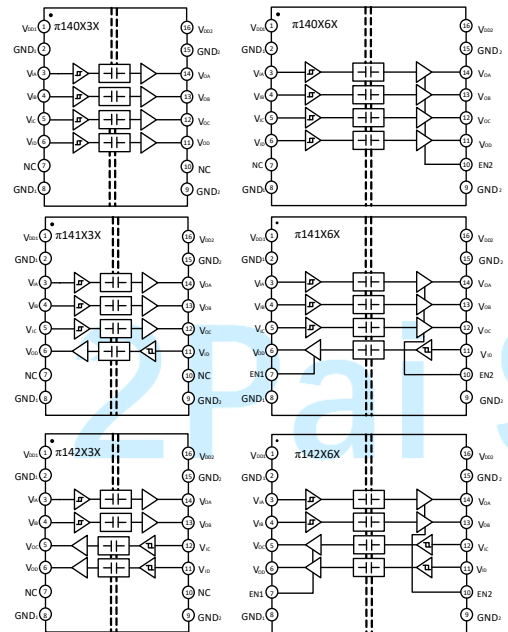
π140X3X

$V_{DD1}$ 1
$GND_1$ 2
$V_{IA}$ 3
$V_{IB}$ 4
$V_{IC}$ 5
$V_{ID}$ 6
NC 7
$GND_1$ 8

16 $V_{DD2}$
15 $GND_2$
14 $V_{OA}$
13 $V_{OB}$
12 $V_{OC}$
11 $V_{OD}$
10 NC
9 $GND_2$

π140X6X

$V_{DD1}$ 1
$GND_1$ 2
$V_{IA}$ 3
$V_{IB}$ 4
$V_{IC}$ 5
$V_{ID}$ 6
NC 7
$GND_1$ 8

16 $V_{DD2}$
15 $GND_2$
14 $V_{OA}$
13 $V_{OB}$
12 $V_{OC}$
11 $V_{OD}$
10 EN2
9 $GND_2$

π141X3X

$V_{DD1}$ 1
$GND_1$ 2
$V_{IA}$ 3
$V_{IB}$ 4
$V_{IC}$ 5
$V_{OD}$ 6
NC 7
$GND_1$ 8

16 $V_{DD2}$
15 $GND_2$
14 $V_{OA}$
13 $V_{OB}$
12 $V_{OC}$
11 $V_{ID}$
10 NC
9 $GND_2$

π141X6X

$V_{DD1}$ 1
$GND_1$ 2
$V_{IA}$ 3
$V_{IB}$ 4
$V_{IC}$ 5
$V_{OD}$ 6
EN1 7
$GND_1$ 8

16 $V_{DD2}$
15 $GND_2$
14 $V_{OA}$
13 $V_{OB}$
12 $V_{OC}$
11 $V_{ID}$
10 EN2
9 $GND_2$

π142X3X

$V_{DD1}$ 1
$GND_1$ 2
$V_{IA}$ 3
$V_{IB}$ 4
$V_{OC}$ 5
$V_{OD}$ 6
NC 7
$GND_1$ 8

16 $V_{DD2}$
15 $GND_2$
14 $V_{OA}$
13 $V_{OB}$
12 $V_{IC}$
11 $V_{ID}$
10 NC
9 $GND_2$

π142X6X

$V_{DD1}$ 1
$GND_1$ 2
$V_{IA}$ 3
$V_{IB}$ 4
$V_{OC}$ 5
$V_{OD}$ 6
EN1 7
$GND_1$ 8

16 $V_{DD2}$
15 $GND_2$
14 $V_{OA}$
13 $V_{OB}$
12 $V_{IC}$
11 $V_{ID}$
10 EN2
9 $GND_2$

2Pai S